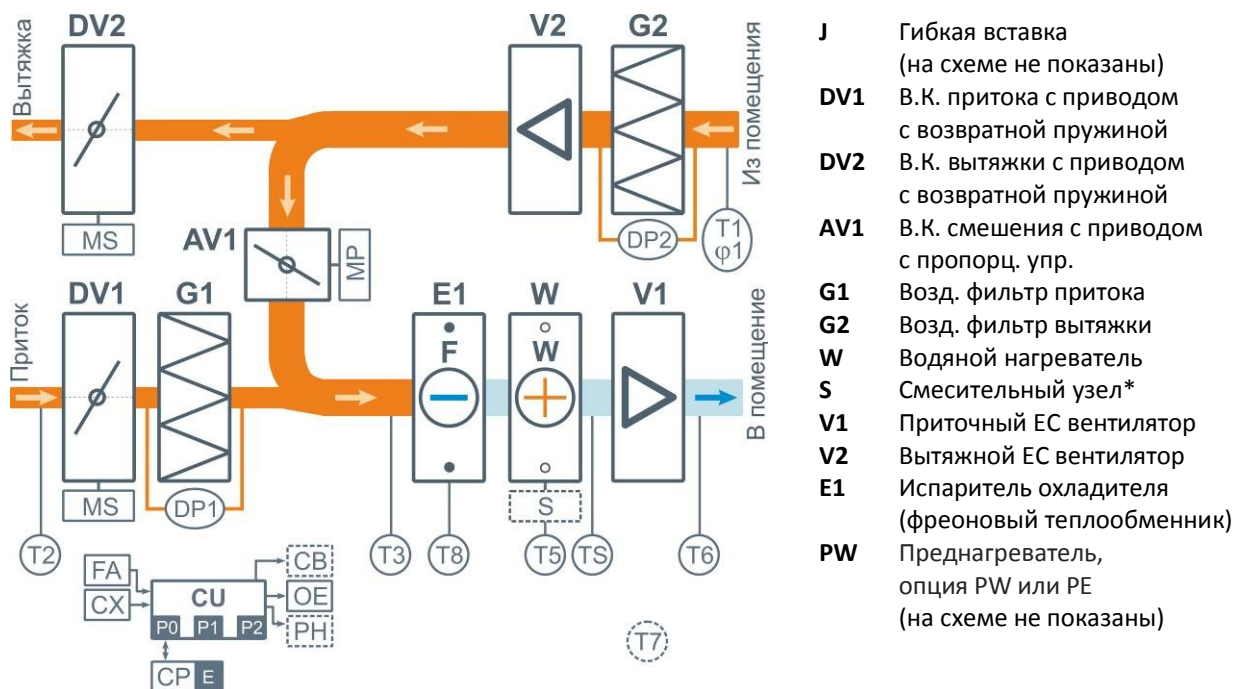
Вытяжка
DV2
MS
V2
G2
Из помещения
T1
φ1
DP2
AV1
MP
Приток
DV1
G1
MS
DP1
E1
F
W
W
S
V1
В помещение
T2
T3
T8
T5
TS
T6
FA
CX
CU
P0
P1
P2
CB
OE
PH
CP
E
T7

**J** Гибкая вставка (на схеме не показаны)
**DV1** В.К. притока с приводом с возвратной пружиной
**DV2** В.К. вытяжки с приводом с возвратной пружиной
**AV1** В.К. смешения с приводом с пропорц. упр.
**G1** Возд. фильтр притока
**G2** Возд. фильтр вытяжки
**W** Водяной нагреватель
**S** Смесительный узел*
**V1** Приточный ЕС вентилятор
**V2** Вытяжной ЕС вентилятор
**E1** Испаритель охладителя (фреоновый теплообменник)
**PW** Преднагреватель, опция PW или PE (на схеме не показаны)